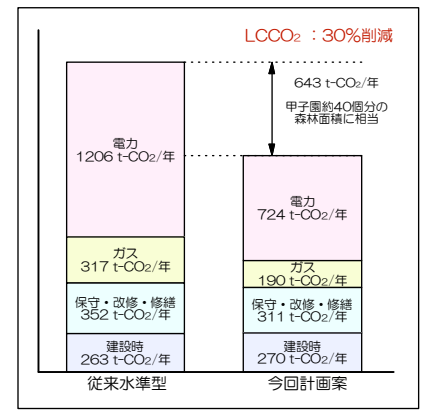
$LCCO_2$ ：30%削減

643 t-$CO_2$/年

甲子園約40個分の森林面積に相当

電力
1206 t-$CO_2$/年

ガス
317 t-$CO_2$/年

保守・改修・修繕
352 t-$CO_2$/年

建設時
263 t-$CO_2$/年

従来水準型

電力
724 t-$CO_2$/年

ガス
190 t-$CO_2$/年

保守・改修・修繕
311 t-$CO_2$/年

建設時
270 t-$CO_2$/年

今回計画案